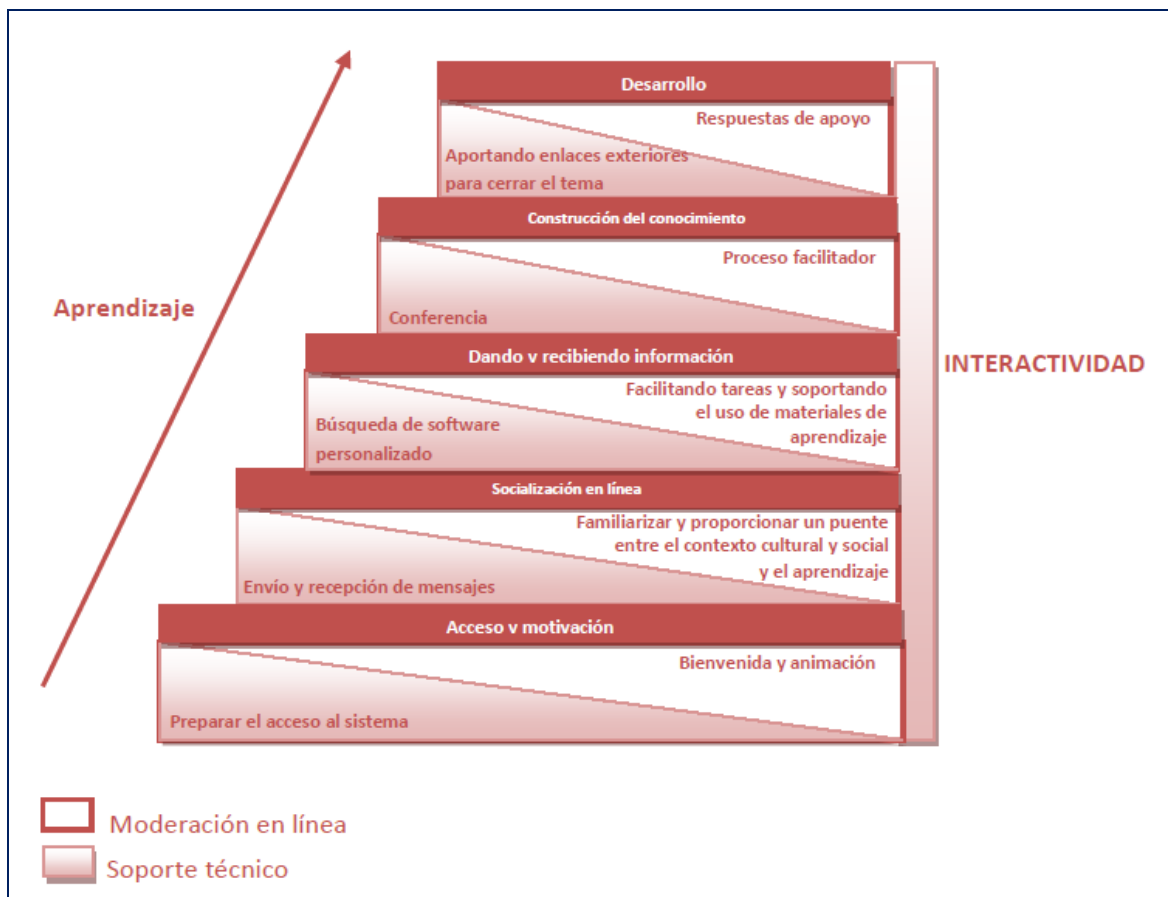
Aprendizaje

Desarrollo

Respuestas de apoyo

Aportando enlaces exteriores para cerrar el tema

Construcción del conocimiento

Proceso facilitador

Conferencia

Dando v recibiendo información

Facilitando tareas y soportando el uso de materiales de aprendizaje

Búsqueda de software personalizado

Socialización en línea

Familiarizar y proporcionar un puente entre el contexto cultural y social y el aprendizaje

Envío y recepción de mensajes

Acceso v motivación

Bienvenida y animación

Preparar el acceso al sistema

INTERACTIVIDAD

Moderación en línea

Soporte técnico